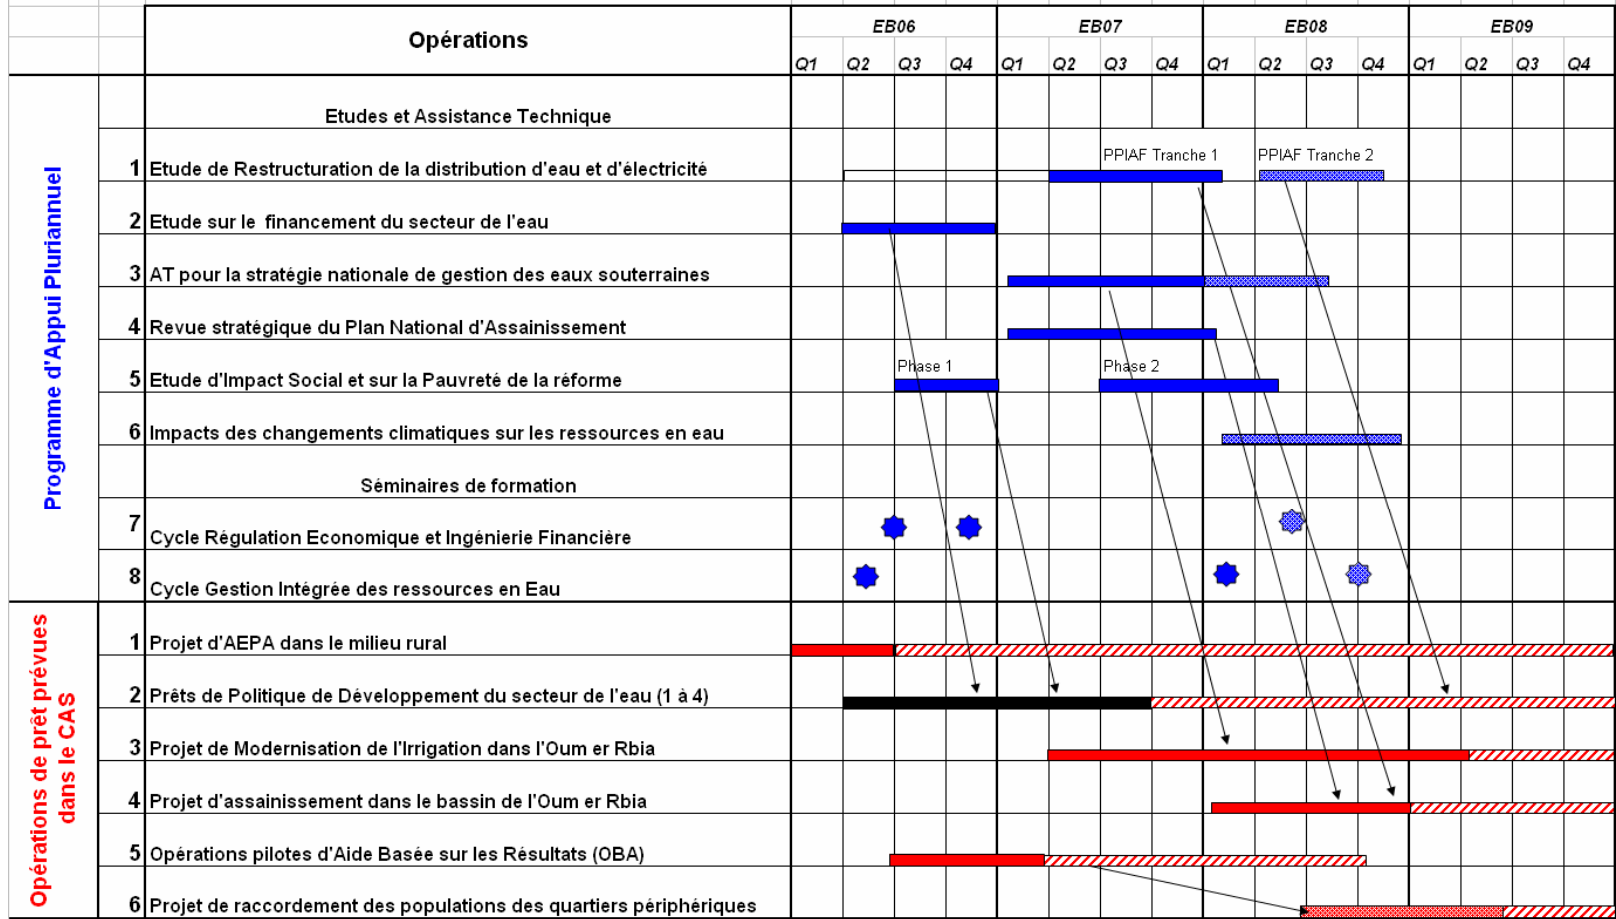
| | | Opérations | EB06 Q1 | Q2 | Q3 | Q4 | EB07 Q1 | Q2 | Q3 | Q4 | EB08 Q1 | Q2 | Q3 | Q4 | EB09 Q1 | Q2 | Q3 | Q4 |
|---|---|---|---|---|---|---|---|---|---|---|---|---|---|---|---|---|---|---|
| Programme d'Appui Pluriannuel | | Etudes et Assistance Technique | | | | | | | | | | | | | | | | |
| | 1 | Etude de Restructuration de la distribution d'eau et d'électricité | | | | | | PPIAF Tranche 1 | | | | PPIAF Tranche 2 | | | | | | |
| | 2 | Etude sur le financement du secteur de l'eau | | | | | | | | | | | | | | | | |
| | 3 | AT pour la stratégie nationale de gestion des eaux souterraines | | | | | | | | | | | | | | | | |
| | 4 | Revue stratégique du Plan National d'Assainissement | | | | | | | | | | | | | | | | |
| | 5 | Etude d'Impact Social et sur la Pauvreté de la réforme | | | Phase 1 | | | | Phase 2 | | | | | | | | | |
| | 6 | Impacts des changements climatiques sur les ressources en eau | | | | | | | | | | | | | | | | |
| | | Séminaires de formation | | | | | | | | | | | | | | | | |
| | 7 | Cycle Régulation Economique et Ingénierie Financière | | | | | | | | | | | | | | | | |
| | 8 | Cycle Gestion Intégrée des ressources en Eau | | | | | | | | | | | | | | | | |
| Opérations de prêt prévues dans le CAS | 1 | Projet d'AEPA dans le milieu rural | | | | | | | | | | | | | | | | |
| | 2 | Prêts de Politique de Développement du secteur de l'eau (1 à 4) | | | | | | | | | | | | | | | | |
| | 3 | Projet de Modernisation de l'Irrigation dans l'Oum er Rbia | | | | | | | | | | | | | | | | |
| | 4 | Projet d'assainissement dans le bassin de l'Oum er Rbia | | | | | | | | | | | | | | | | |
| | 5 | Opérations pilotes d'Aide Basée sur les Résultats (OBA) | | | | | | | | | | | | | | | | |
| | 6 | Projet de raccordement des populations des quartiers périphériques | | | | | | | | | | | | | | | | |